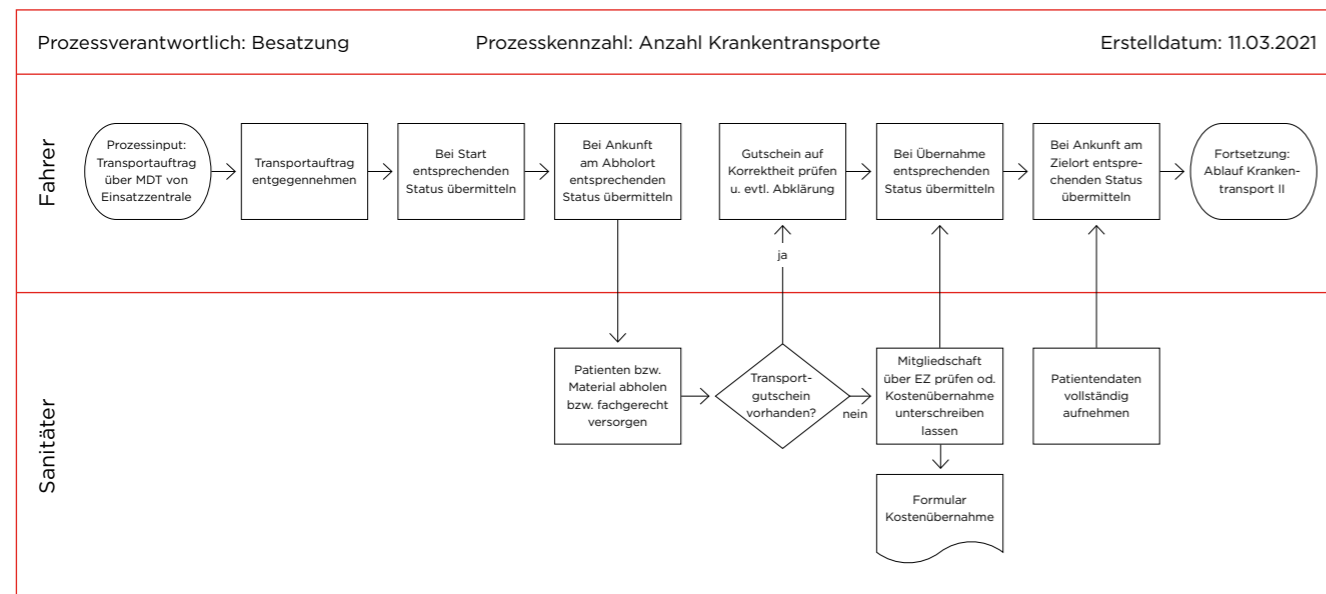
Prozessverantwortlich: Besatzung

Prozesskennzahl: Anzahl Krankentransporte

Erstelldatum: 11.03.2021

Fahrer

Prozessinput: Transportauftrag über MDT von Einsatzzentrale

Transportauftrag entgegennehmen

Bei Start entsprechenden Status übermitteln

Bei Ankunft am Abholort entsprechenden Status übermitteln

Gutschein auf Korrektheit prüfen u. evtl. Abklärung

Bei Übernahme entsprechenden Status übermitteln

Bei Ankunft am Zielort entsprechenden Status übermitteln

Fortsetzung: Ablauf Krankentransport II

ja

Sanitäter

Patienten bzw. Material abholen bzw. fachgerecht versorgen

Transportgutschein vorhanden?

nein

Mitgliedschaft über EZ prüfen od. Kostenübernahme unterschreiben lassen

Patientendaten vollständig aufnehmen

Formular Kostenübernahme